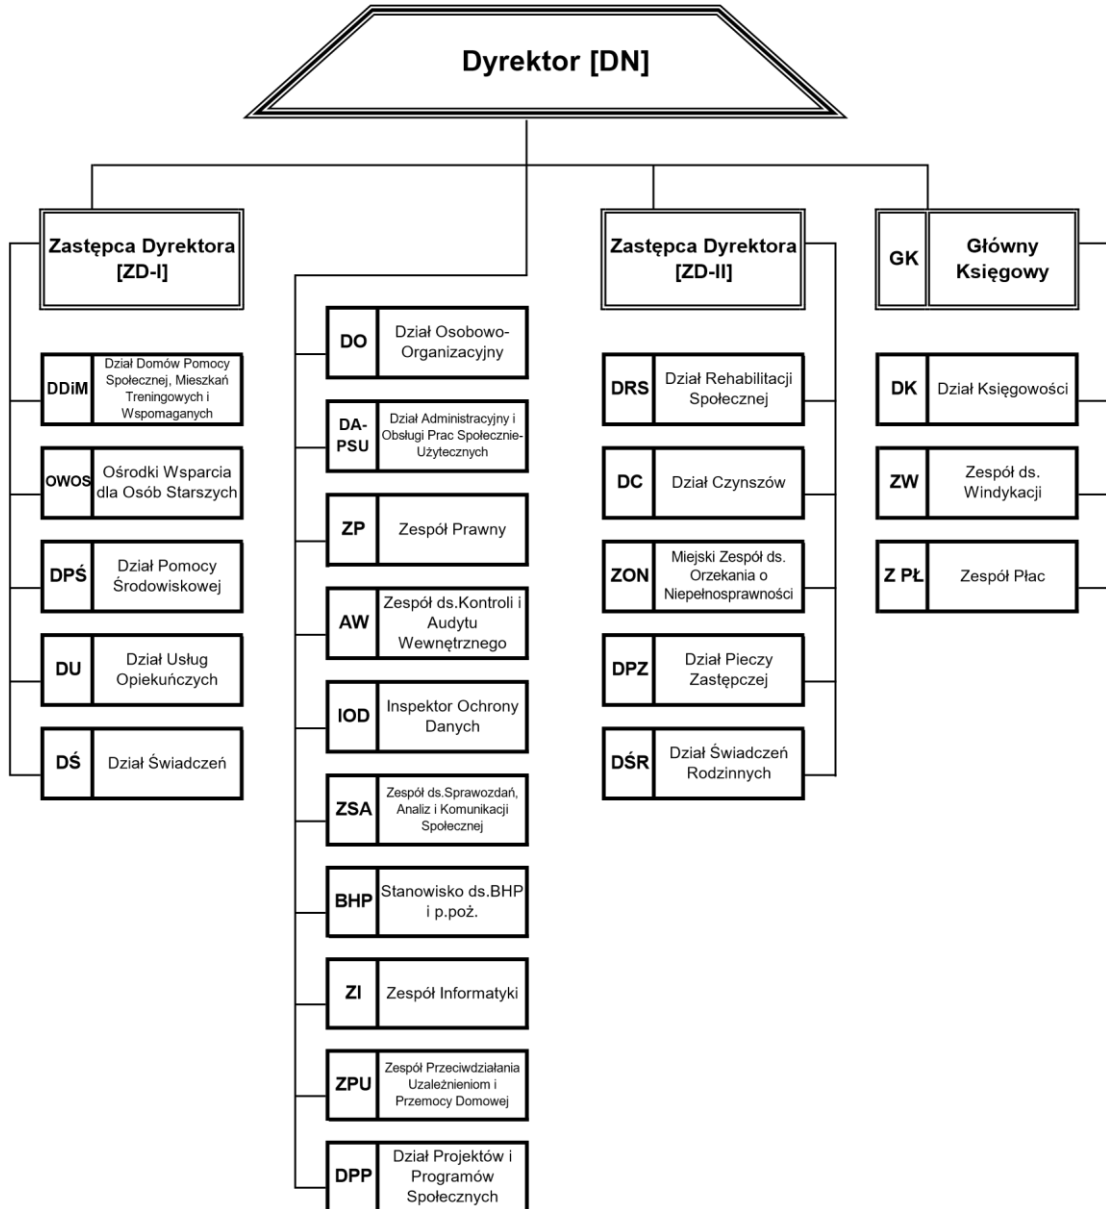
Dyrektor [DN]

Zastępca Dyrektora [ZD-I]

DDiM Dział Domów Pomocy Społecznej, Mieszkań Treningowych i Wspomaganych

OWOS Ośrodki Wsparcia dla Osób Starszych

DPŚ Dział Pomocy Środowiskowej

DU Dział Usług Opiekuńczych

DŚ Dział Świadczeń

DO Dział Osobowo-Organizacyjny

DA-PSU Dział Administracyjny i Obsługi Prac Społecznie-Użytecznych

ZP Zespół Prawny

AW Zespół ds.Kontroli i Audytu Wewnętrznego

IOD Inspektor Ochrony Danych

ZSA Zespół ds.Sprawozdań, Analiz i Komunikacji Społecznej

BHP Stanowisko ds.BHP i p.poż.

ZI Zespół Informatyki

ZPU Zespół Przeciwdziałania Uzależnieniom i Przemocy Domowej

DPP Dział Projektów i Programów Społecznych

Zastępca Dyrektora [ZD-II]

DRS Dział Rehabilitacji Społecznej

DC Dział Czynszów

ZON Miejski Zespół ds. Orzekania o Niepełnosprawności

DPZ Dział Pieczy Zastępczej

DŚR Dział Świadczeń Rodzinnych

GK Główny Księgowy

DK Dział Księgowości

ZW Zespół ds. Windykacji

Z PŁ Zespół Płac